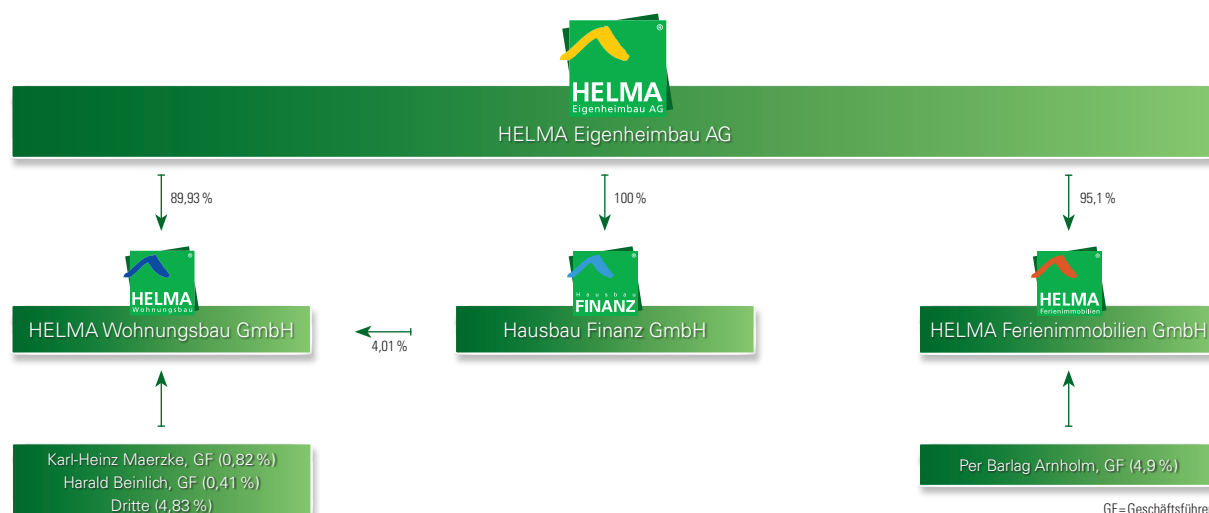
HELMA
Eigenheimbau AG

HELMA Eigenheimbau AG

89,93 %

100 %

95,1 %

HELMA
Wohnungsbau

HELMA Wohnungsbau GmbH

4,01 %

Hausbau
FINANZ

Hausbau Finanz GmbH

HELMA
Ferienimmobilien

HELMA Ferienimmobilien GmbH

Karl-Heinz Maerzke, GF (0,82 %)
Harald Beinlich, GF (0,41 %)
Dritte (4,83 %)

Per Barlag Arnholm, GF (4,9 %)

GF = Geschäftsführe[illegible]